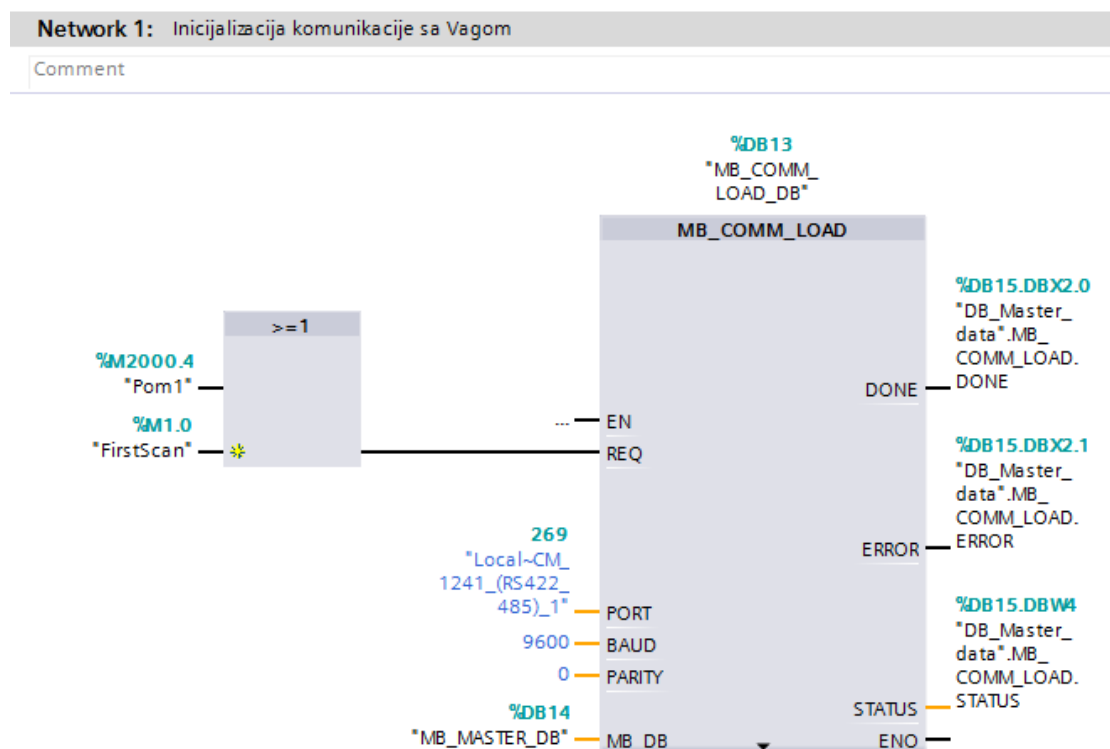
Network 1: Inicijalizacija komunikacije sa Vagom

Comment

%DB13
"MB_COMM_LOAD_DB"

MB_COMM_LOAD

>=1

%M2000.4
"Pom1"

%M1.0
"FirstScan"

... EN
REQ

269
"Local~CM_1241_(RS422_485)_1"
PORT

9600
BAUD

0
PARITY

%DB14
"MB_MASTER_DB"
MB_DB

DONE
%DB15.DBX2.0
"DB_Master_data".MB_COMM_LOAD.DONE

ERROR
%DB15.DBX2.1
"DB_Master_data".MB_COMM_LOAD.ERROR

STATUS
%DB15.DBW4
"DB_Master_data".MB_COMM_LOAD.STATUS

ENO